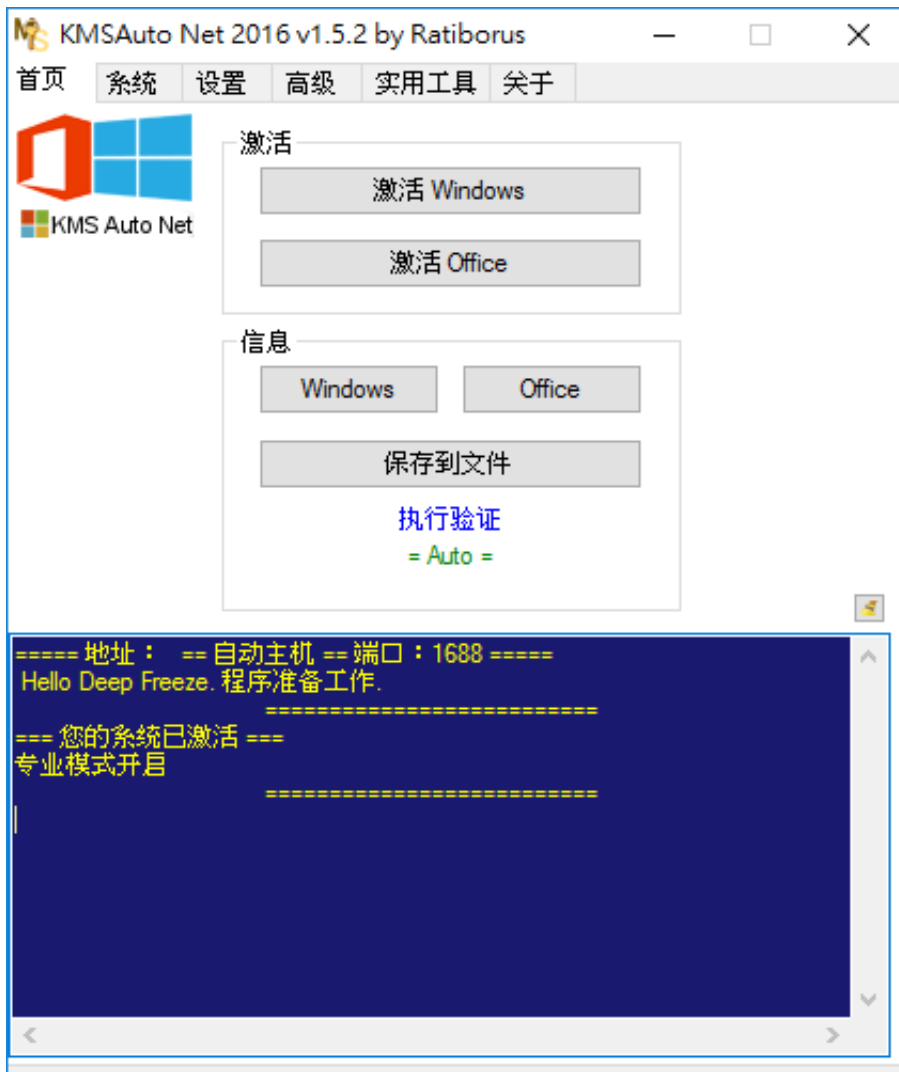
KMSAuto Net 2016 v1.5.2 by Ratiborus

首页 系统 设置 高级 实用工具 关于

KMS Auto Net

激活

激活 Windows

激活 Office

信息

Windows

Office

保存到文件

执行验证

= Auto =

===== 地址： == 自动主机 == 端口：1688 =====
Hello Deep Freeze. 程序准备工作.
==========================
=== 您的系统已激活 ===
专业模式开启
==========================